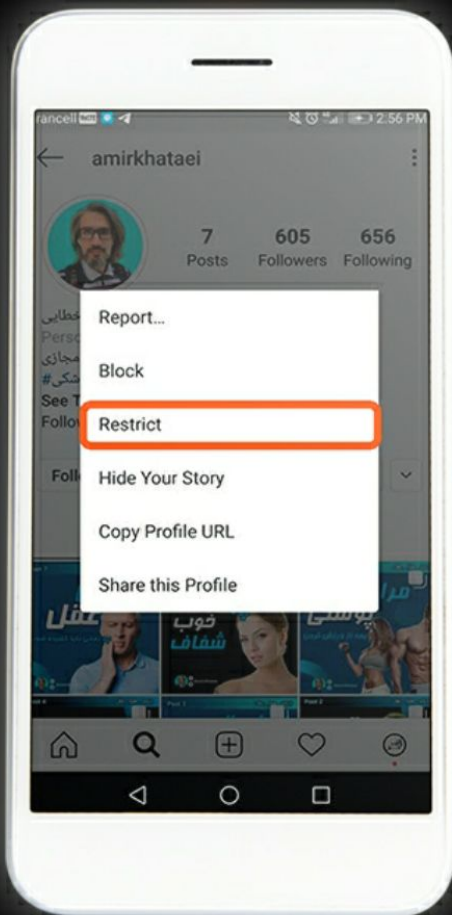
rancell 2:56 PM

amirkhataei

7 Posts
605 Followers
656 Following

خطایی
Perso
مجازی
#شکی
See T
Follo

Foll

Report...
Block
Restrict
Hide Your Story
Copy Profile URL
Share this Profile

عقل
خوب شفاف
مراقبتی